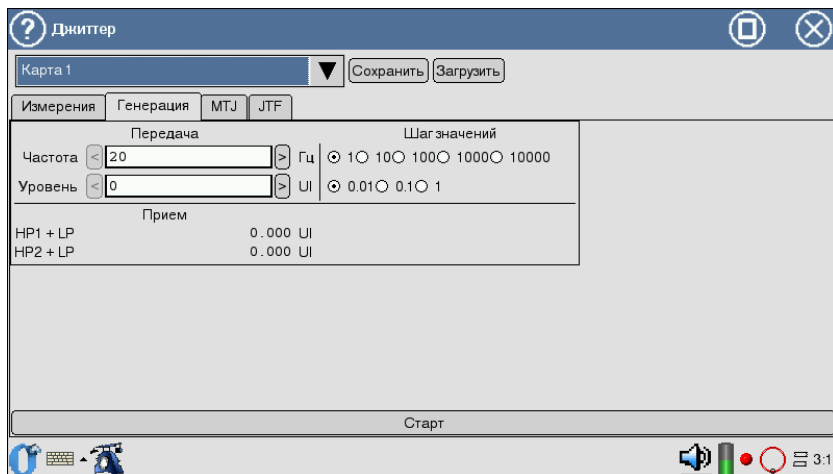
Джиттер

Карта 1

Сохранить Загрузить

Измерения Генерация MTJ JTF

Передача

Частота < 20 > Гц

Уровень < 0 > UI

Шаг значений

1 10 100 1000 10000

0.01 0.1 1

Прием

HP1 + LP 0.000 UI

HP2 + LP 0.000 UI

Старт

3:1